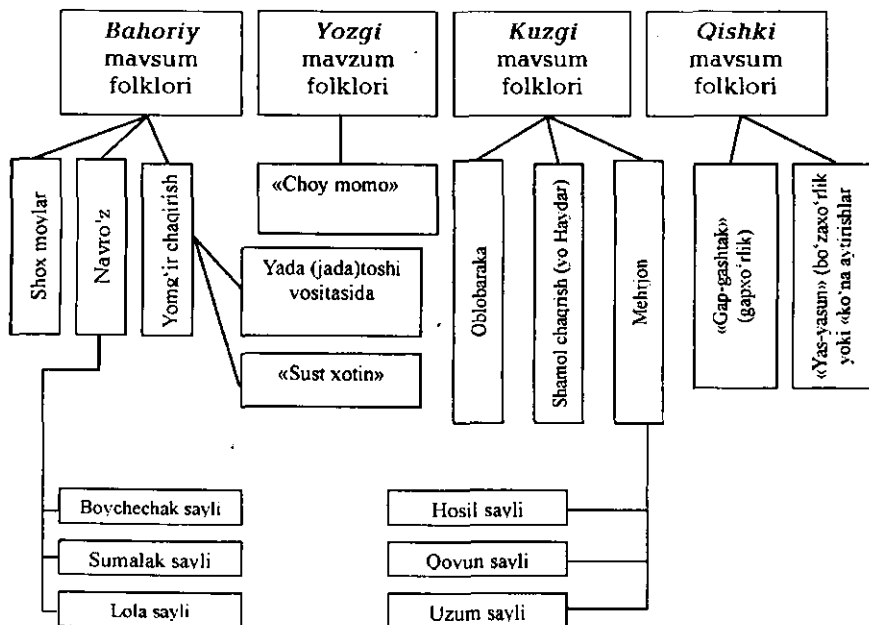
*Bahoriy* mavsum folklori

*Yozgi* mavzum folklori

*Kuzgi* mavsum folklori

*Qishki* mavsum folklori

Shox moylar

Navro'z

Yomg'ir chaqirish

Yada (jada)toshi vositasida

«Sust xotin»

Boychechak sayli

Sumalak sayli

Lola sayli

«Choy momo»

Oblobaraka

Shamol chaqirish (yo Haydar)

Mehrjon

Hosil sayli

Qovun sayli

Uzum sayli

«Gap-gashtak» (gapxo'rlik)

«Yas-yasun» (bo'zaxo'rlik yoki «ko'na ayirishlar